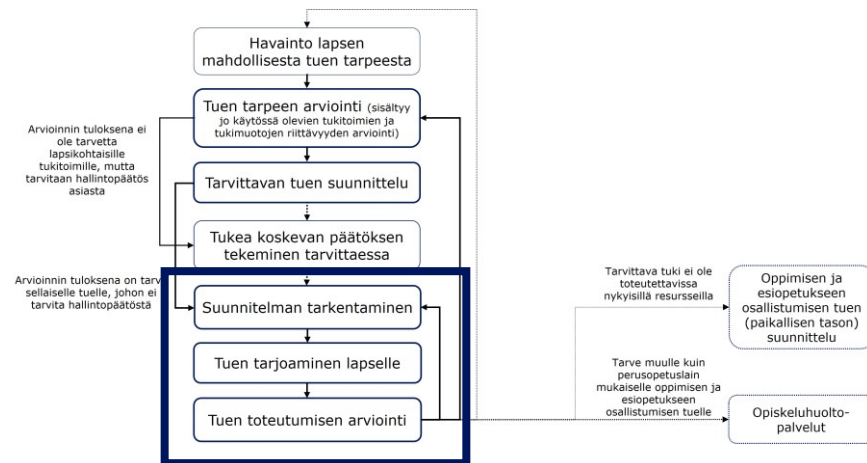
Havainto lapsen mahdollisesta tuen tarpeesta

Tuen tarpeen arviointi (sisältyy jo käytössä olevien tukitoimien ja tukimuotojen riittävyyden arviointi)

Arvioinnin tuloksena ei ole tarvetta lapsikohtaisille tukitoimille, mutta tarvitaan hallintopäätös asiasta

Tarvittavan tuen suunnittelu

Tukea koskevan päätöksen tekeminen tarvittaessa

Arvioinnin tuloksena on tarv sellaiselle tuelle, johon ei tarvita hallintopäätöstä

Suunnitelman tarkentaminen

Tuen tarjoaminen lapselle

Tuen toteutumisen arviointi

Tarvittava tuki ei ole toteutettavissa nykyisillä resursseilla

Oppimisen ja esiopetukseen osallistumisen tuen (paikallisen tason) suunnittelu

Tarve muulle kuin perusopetuslain mukaiselle oppimisen ja esiopetukseen osallistumisen tuelle

Opiskeluhuoltopalvelut